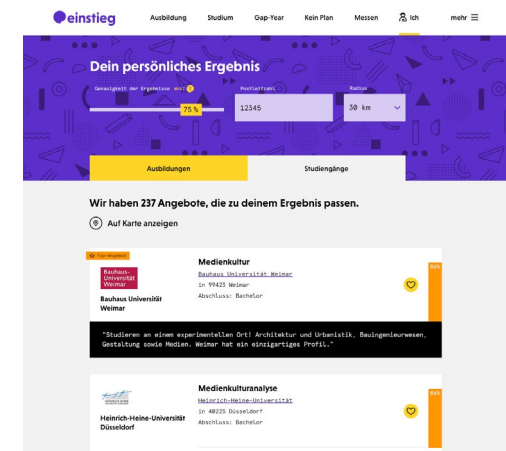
einstieg

Ausbildung Studium Gap-Year Kein Plan Messen Ich mehr

Dein persönliches Ergebnis

Genauigkeit der Ergebnisse wählen

75 %

Postleitzahl

12345

Radius

30 km

Ausbildungen

Studiengänge

Wir haben 237 Angebote, die zu deinem Ergebnis passen.

Auf Karte anzeigen

Top-Angebot

Bauhaus-Universität Weimar

Bauhaus Universität Weimar

Medienkultur

Bauhaus Universität Weimar

in 99423 Weimar

Abschluss: Bachelor

94%

"Studieren an einem experimentellen Ort! Architektur und Urbanistik, Bauingenieurwesen, Gestaltung sowie Medien. Weimar hat ein einzigartiges Profil."

Heinrich-Heine-Universität Düsseldorf

Medienkulturanalyse

Heinrich-Heine-Universität

in 40225 Düsseldorf

Abschluss: Bachelor

94%